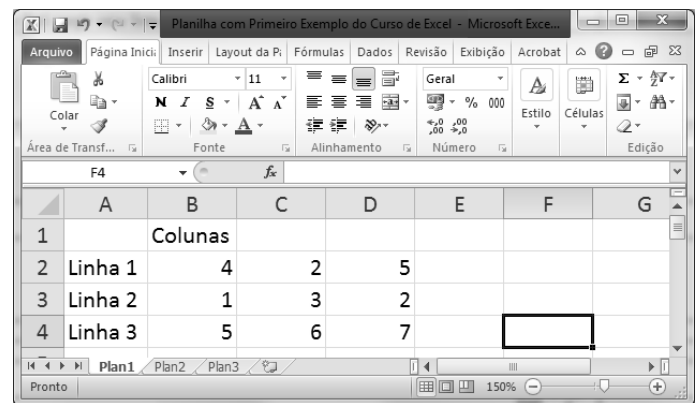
Planilha com Primeiro Exemplo do Curso de Excel - Microsoft Exce...

Arquivo | Página Inicia | Inserir | Layout da Pá | Fórmulas | Dados | Revisão | Exibição | Acrobat

Colar | Calibri | 11 | N | I | S | Geral | % | 000 | Estilo | Células

Área de Transf... | Fonte | Alinhamento | Número | Edição

F4 | $f_x$

| | A | B | C | D | E | F | G |
|---|---|---|---|---|---|---|---|
| 1 | | Colunas | | | | | |
| 2 | Linha 1 | 4 | 2 | 5 | | | |
| 3 | Linha 2 | 1 | 3 | 2 | | | |
| 4 | Linha 3 | 5 | 6 | 7 | | | |

Plan1 | Plan2 | Plan3

Pronto | 150%